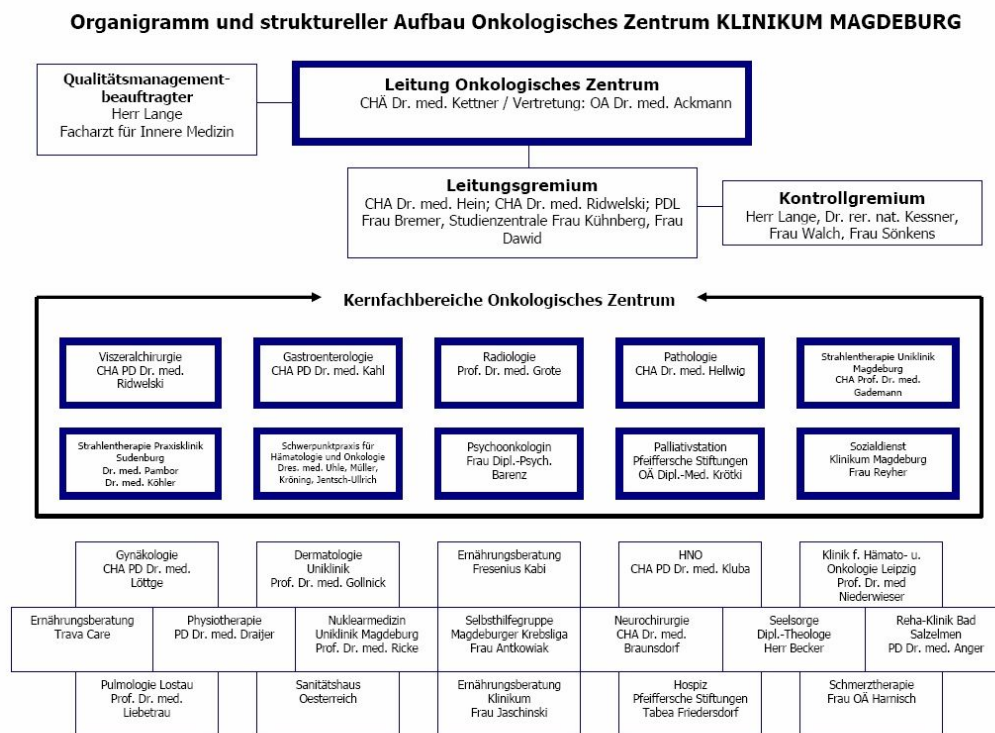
Organigramm und struktureller Aufbau Onkologisches Zentrum KLINIKUM MAGDEBURG

Qualitätsmanagementbeauftragter
Herr Lange
Facharzt für Innere Medizin

Leitung Onkologisches Zentrum
CHÄ Dr. med. Kettner / Vertretung: OA Dr. med. Ackmann

Leitungsgremium
CHA Dr. med. Hein; CHA Dr. med. Ridwelski; PDL Frau Bremer, Studienzentrale Frau Kühnberg, Frau Dawid

Kontrollgremium
Herr Lange, Dr. rer. nat. Kessner, Frau Walch, Frau Sönkens

Kernfachbereiche Onkologisches Zentrum

Viszeralchirurgie
CHA PD Dr. med. Ridwelski

Gastroenterologie
CHA PD Dr. med. Kahl

Radiologie
Prof. Dr. med. Grote

Pathologie
CHA Dr. med. Hellwig

Strahlentherapie Uniklinik Magdeburg
CHA Prof. Dr. med. Gademann

Strahlentherapie Praxisklinik Sudenburg
Dr. med. Pambor
Dr. med. Köhler

Schwerpunktpraxis für Hämatologie und Onkologie
Dres. med. Uhle, Müller, Kröning, Jentsch-Ullrich

Psychoonkologin
Frau Dipl.-Psych. Barenz

Palliativstation
Pfeiffersche Stiftungen
OÄ Dipl.-Med. Krötki

Sozialdienst
Klinikum Magdeburg
Frau Reyher

Gynäkologie
CHA PD Dr. med. Löttge

Dermatologie
Uniklinik
Prof. Dr. med. Gollnick

Ernährungsberatung
Fresenius Kabi

HNO
CHA PD Dr. med. Kluba

Klinik f. Hämato- u. Onkologie Leipzig
Prof. Dr. med
Niederwieser

Ernährungsberatung
Trava Care

Physiotherapie
PD Dr. med. Draijer

Nuklearmedizin
Uniklinik Magdeburg
Prof. Dr. med. Ricke

Selbsthilfegruppe
Magdeburger Krebsliga
Frau Antkowiak

Neurochirurgie
CHA Dr. med.
Braunsdorf

Seelsorge
Dipl.-Theologe
Herr Becker

Reha-Klinik Bad Salzelmen
PD Dr. med. Anger

Pulmologie Lostau
Prof. Dr. med.
Liebetrau

Sanitätshaus
Oesterreich

Ernährungsberatung
Klinikum
Frau Jaschinski

Hospiz
Pfeiffersche Stiftungen
Tabea Friedersdorf

Schmerztherapie
Frau OÄ Harnisch